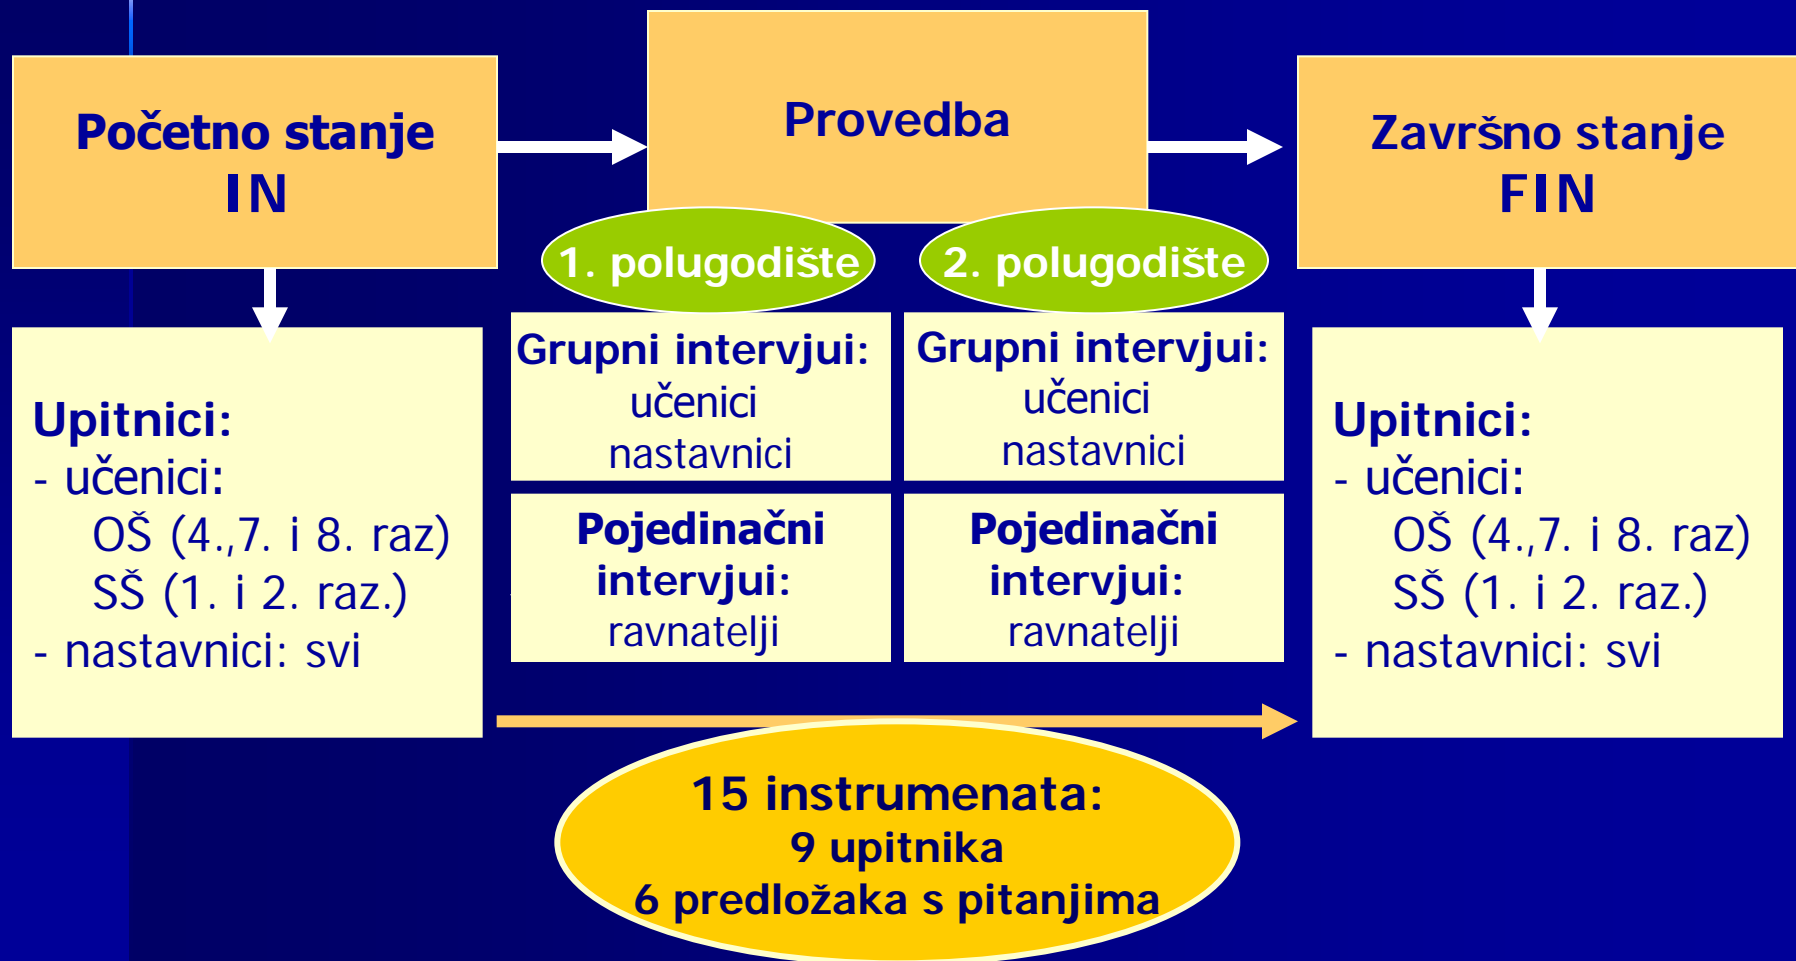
Početno stanje
IN

Provedba

Završno stanje
FIN

1. polugodište

2. polugodište

Upitnici:
- učenici:
OŠ (4.,7. i 8. raz)
SŠ (1. i 2. raz.)
- nastavnici: svi

Grupni intervjui:
učenici
nastavnici

Pojedinačni intervjui:
ravnatelji

Grupni intervjui:
učenici
nastavnici

Pojedinačni intervjui:
ravnatelji

Upitnici:
- učenici:
OŠ (4.,7. i 8. raz)
SŠ (1. i 2. raz.)
- nastavnici: svi

15 instrumenata:
9 upitnika
6 predložaka s pitanjima